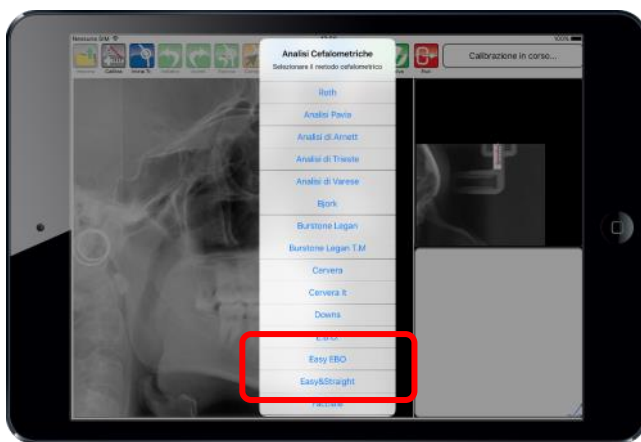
Nessuna SIM
100%
Calibrazione in corso...
Analisi Cefalometriche
Selezionare il metodo cefalometrico
Roth
Analisi Pavia
Analisi di Arnett
Analisi di Trieste
Analisi di Varese
Bjork
Burstone Legan
Burstone Legan T.M
Cervera
Cervera It
Downs
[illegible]
Easy EBO
Easy&Straight
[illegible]